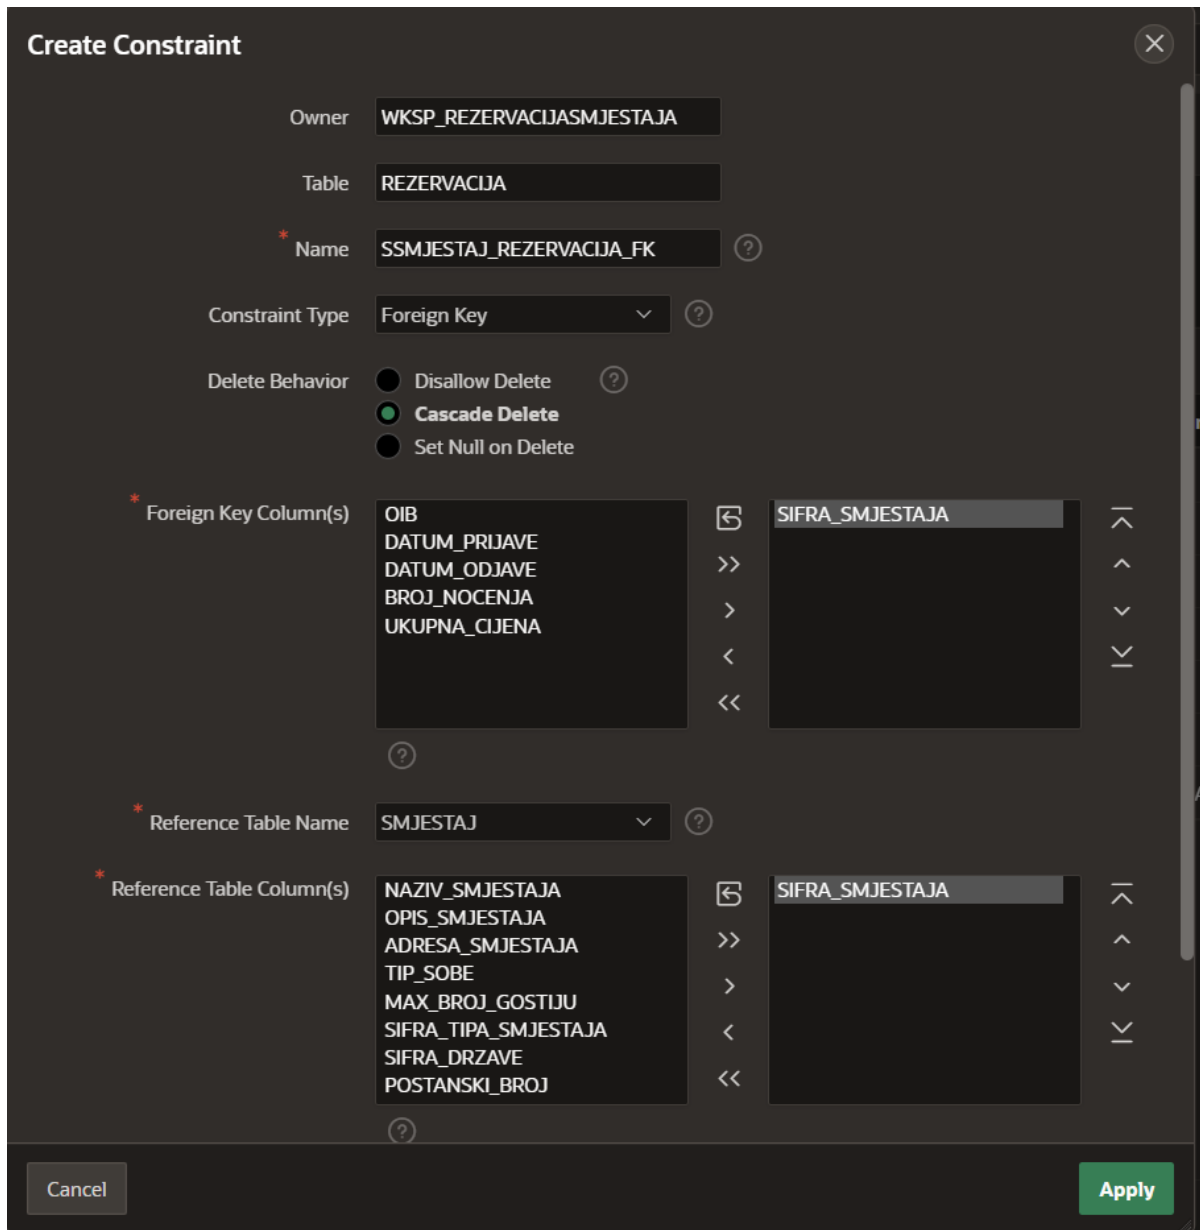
Create Constraint

Owner WKSP_REZERVACIJASMJESTAJA

Table REZERVACIJA

* Name SSMJESTAJ_REZERVACIJA_FK

Constraint Type Foreign Key

Delete Behavior
Disallow Delete
Cascade Delete
Set Null on Delete

* Foreign Key Column(s)
OIB
DATUM_PRIJAVE
DATUM_ODJAVE
BROJ_NOCENJA
UKUPNA_CIJENA

SIFRA_SMJESTAJA

* Reference Table Name SMJESTAJ

* Reference Table Column(s)
NAZIV_SMJESTAJA
OPIS_SMJESTAJA
ADRESA_SMJESTAJA
TIP_SOBE
MAX_BROJ_GOSTIJU
SIFRA_TIPA_SMJESTAJA
SIFRA_DRZAVE
POSTANSKI_BROJ

SIFRA_SMJESTAJA

Cancel

Apply